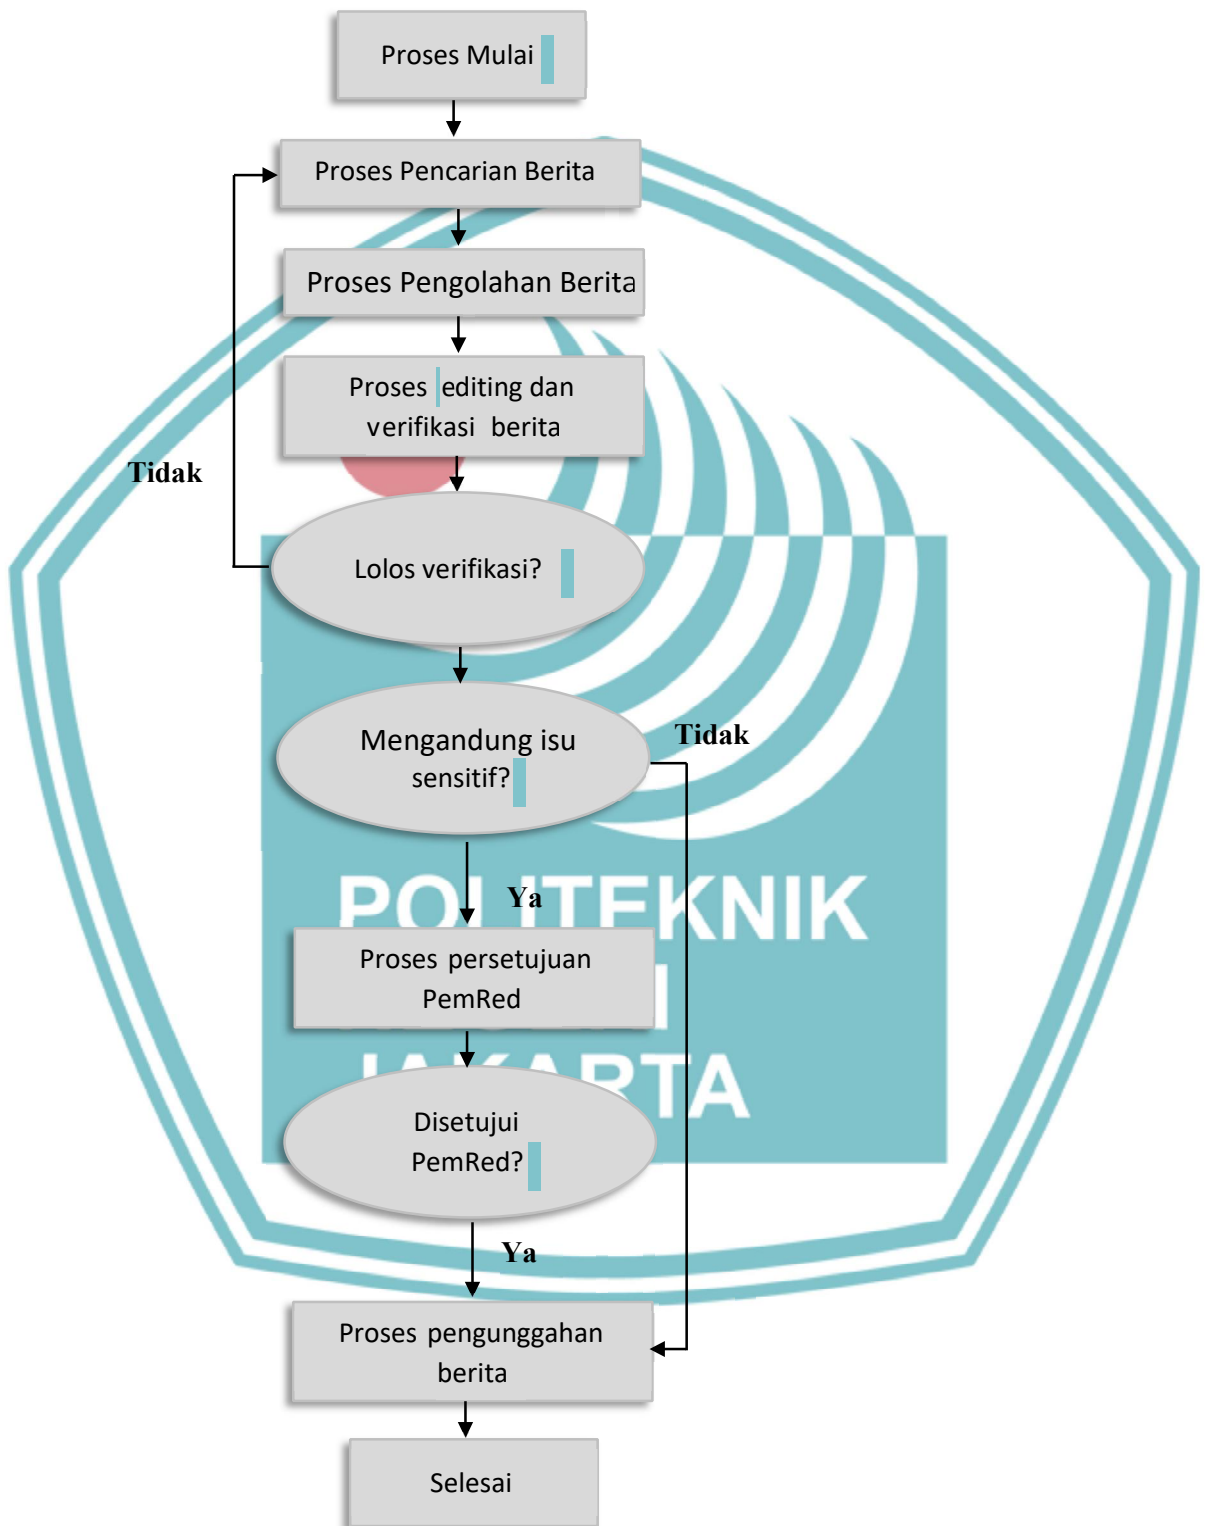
Proses Mulai

Proses Pencarian Berita

Proses Pengolahan Berita

Proses editing dan verifikasi berita

Tidak

Lolos verifikasi?

Mengandung isu sensitif?

Tidak

Ya

POLITEKNIK

Proses persetujuan PemRed

JAKARTA

Disetujui PemRed?

Ya

Proses pengunggahan berita

Selesai